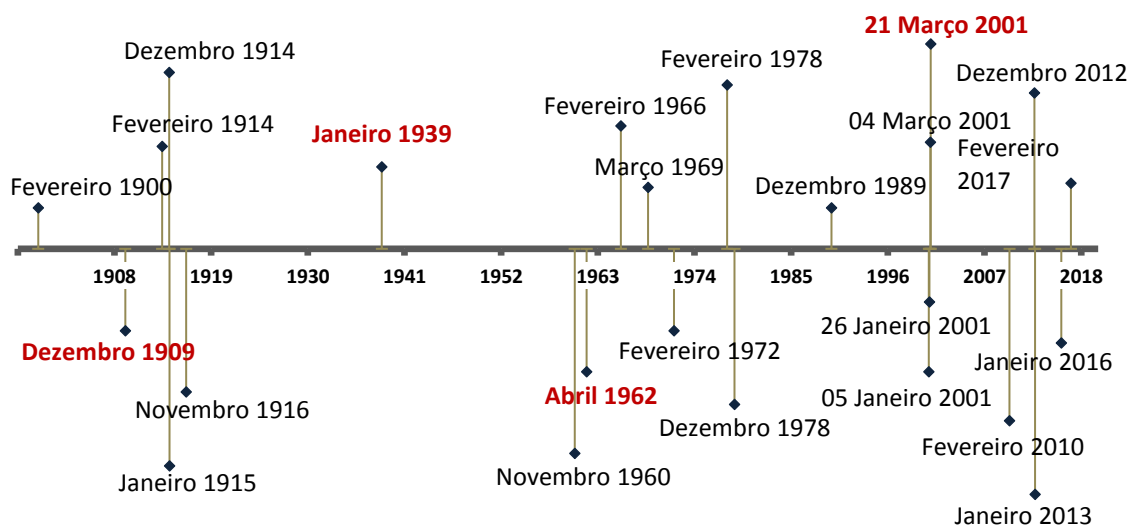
21 Março 2001

Dezembro 1914

Fevereiro 1978

Dezembro 2012

Fevereiro 1966

Fevereiro 1914

Janeiro 1939

04 Março 2001

Fevereiro 2017

Março 1969

Fevereiro 1900

Dezembro 1989

1908 1919 1930 1941 1952 1963 1974 1985 1996 2007 2018

26 Janeiro 2001

Dezembro 1909

Fevereiro 1972

Janeiro 2016

Abril 1962

Novembro 1916

05 Janeiro 2001

Dezembro 1978

Fevereiro 2010

Novembro 1960

Janeiro 1915

Janeiro 2013